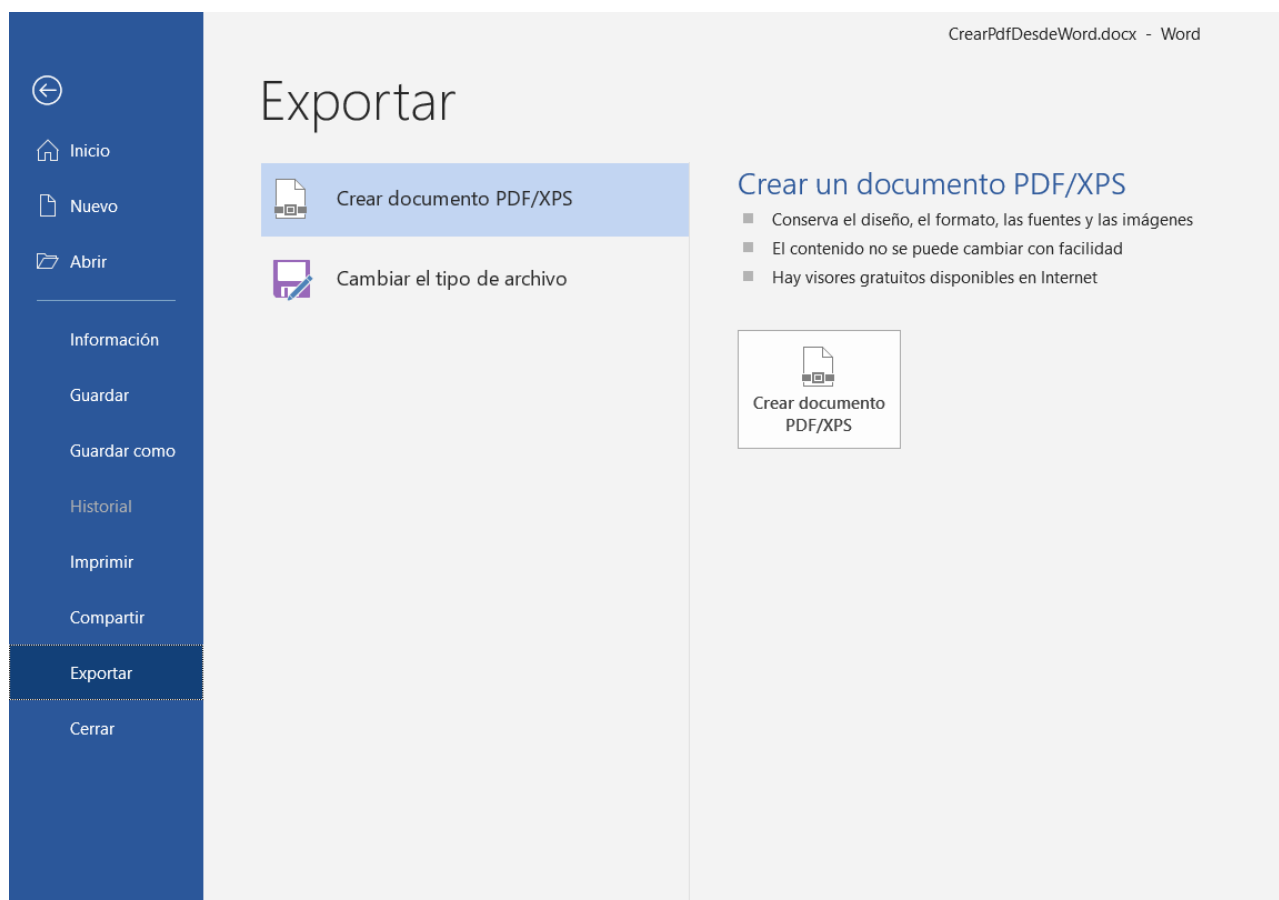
CrearPdfDesdeWord.docx - Word

Inicio

Nuevo

Abrir

Información

Guardar

Guardar como

Historial

Imprimir

Compartir

Exportar

Cerrar

Exportar

Crear documento PDF/XPS

Cambiar el tipo de archivo

Crear un documento PDF/XPS

Conserva el diseño, el formato, las fuentes y las imágenes

El contenido no se puede cambiar con facilidad

Hay visores gratuitos disponibles en Internet

Crear documento PDF/XPS